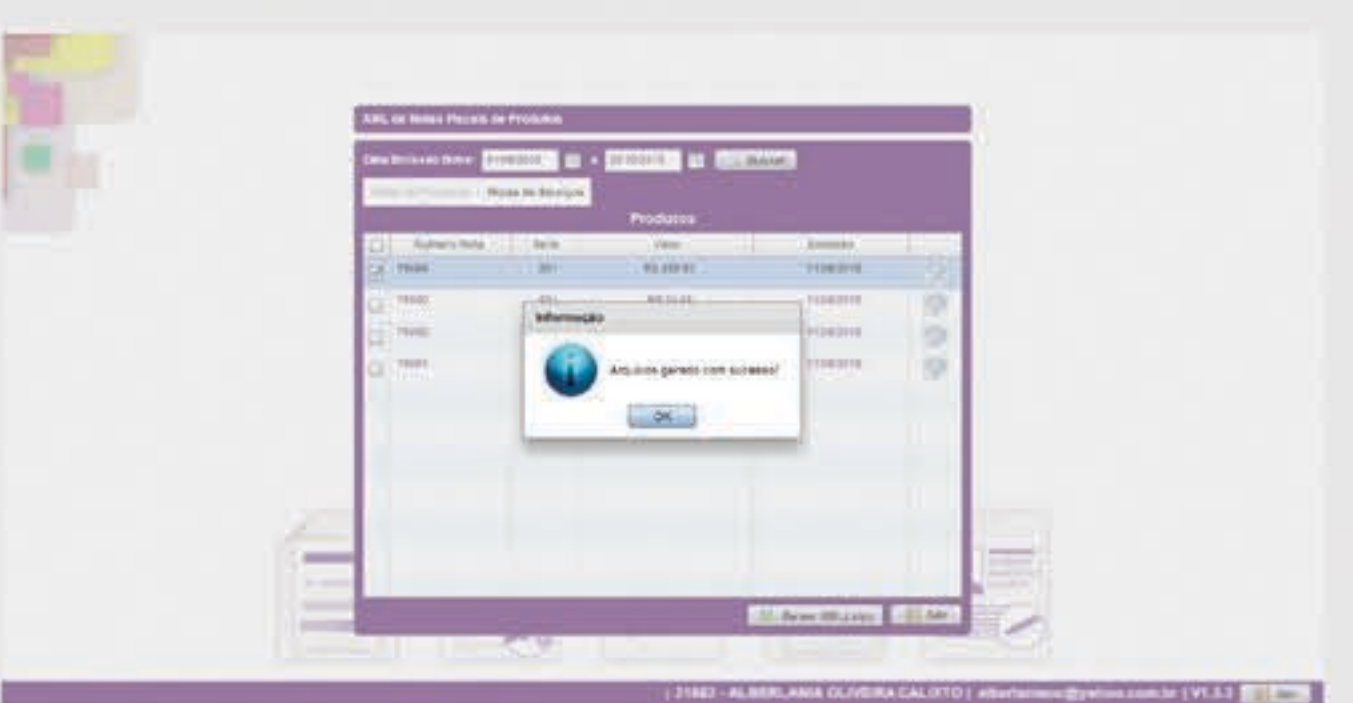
XML de Notas Fiscais de Produtos

Data Emissão Entre: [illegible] e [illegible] Buscar

Notas de Produtos | Notas de Serviços

Produtos

| | Número Nota | Série | Valor | Emissão | |
|---|---|---|---|---|---|
| | 75684 | 001 | R$ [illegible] | 11/08/2015 | |
| | 75680 | 001 | R$ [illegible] | 11/08/2015 | |
| | 75682 | | | 11/08/2015 | |
| | 75681 | | | 11/08/2015 | |

Informação

Arquivos gerado com sucesso!

OK

Gerar XML(Lote) | Sair

| 21682 - ALBERLANIA OLIVEIRA CALIXTO | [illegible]@yahoo.com.br | V1.3.3 | Sair